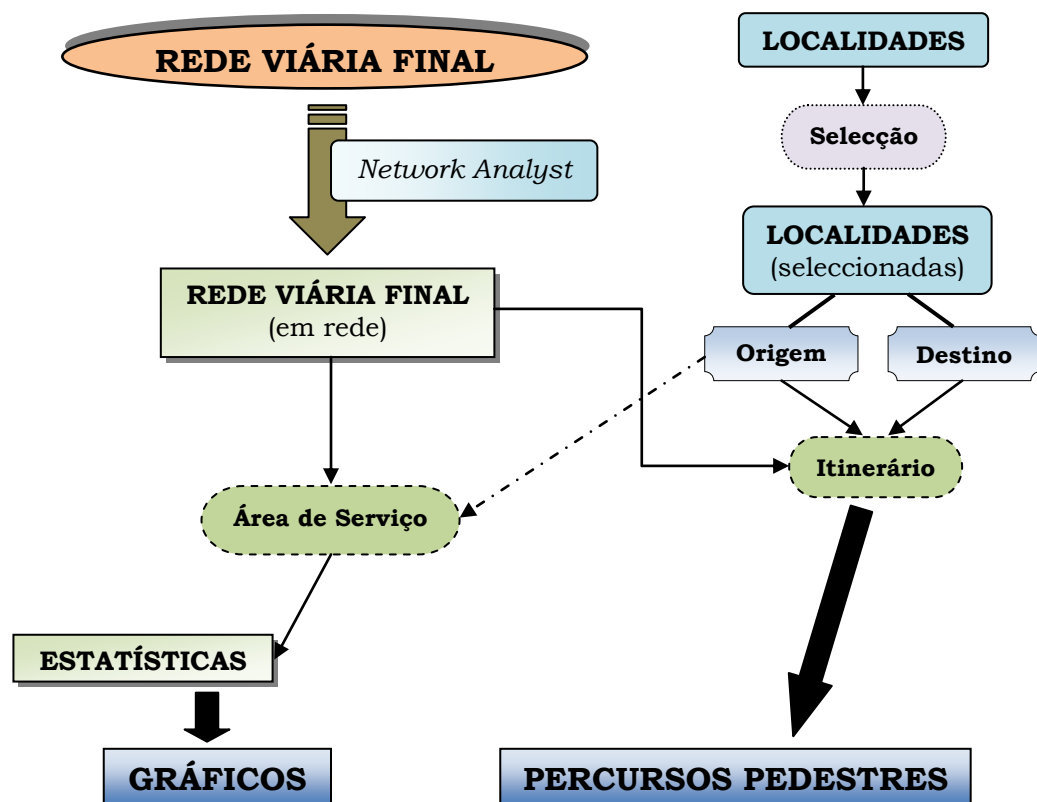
REDE VIÁRIA FINAL

Network Analyst

REDE VIÁRIA FINAL
(em rede)

Área de Serviço

ESTATÍSTICAS

GRÁFICOS

LOCALIDADES

Selecção

LOCALIDADES
(seleccionadas)

Origem

Destino

Itinerário

PERCURSOS PEDESTRES